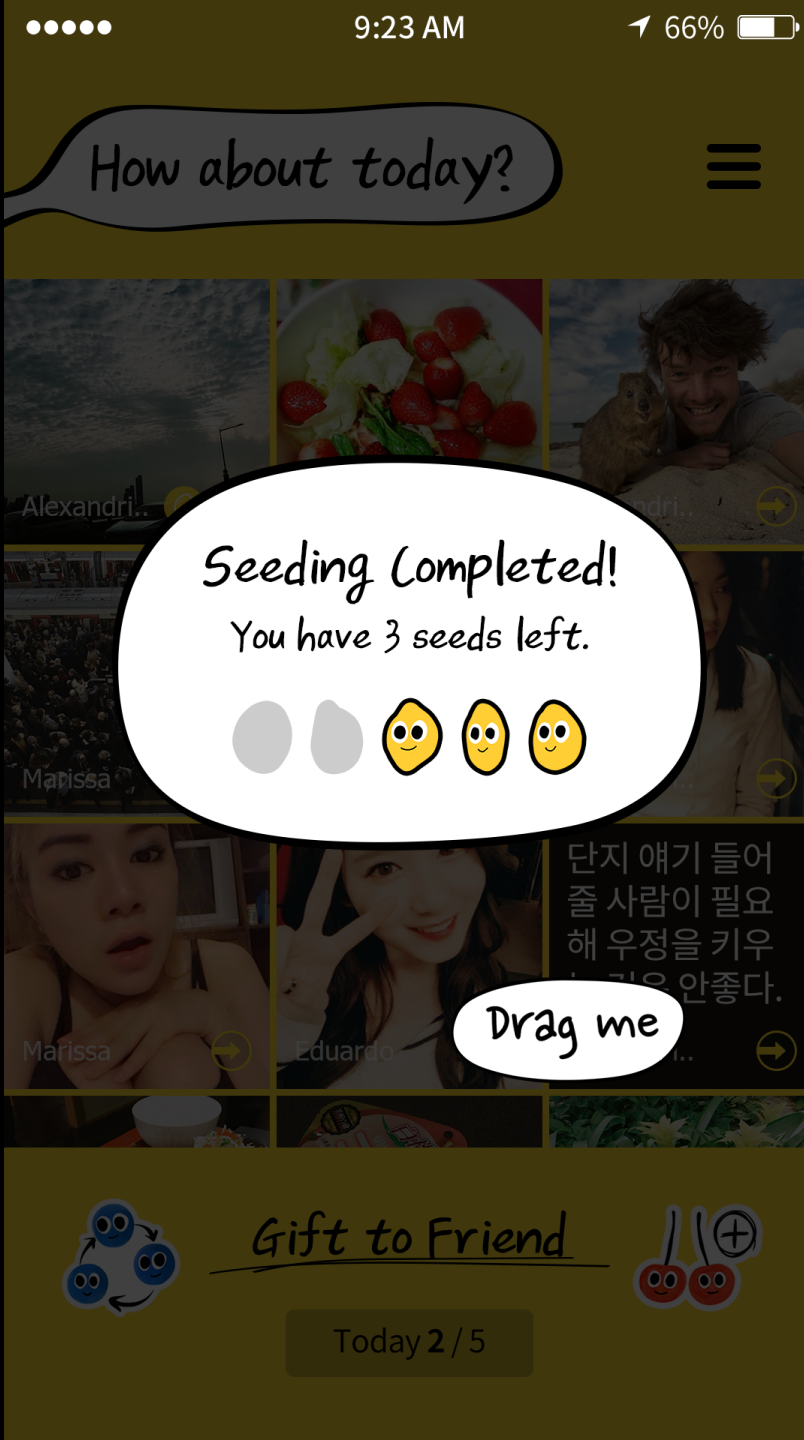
●●●●● 9:23 AM 66%

How about today?

Alexandri..

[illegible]ndri..

Seeding Completed!
You have 3 seeds left.

Marissa

단지 얘기 들어 줄 사람이 필요해 우정을 키우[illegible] 같은 안좋다.

Marissa

Eduardo

Drag me

Gift to Friend

Today 2 / 5